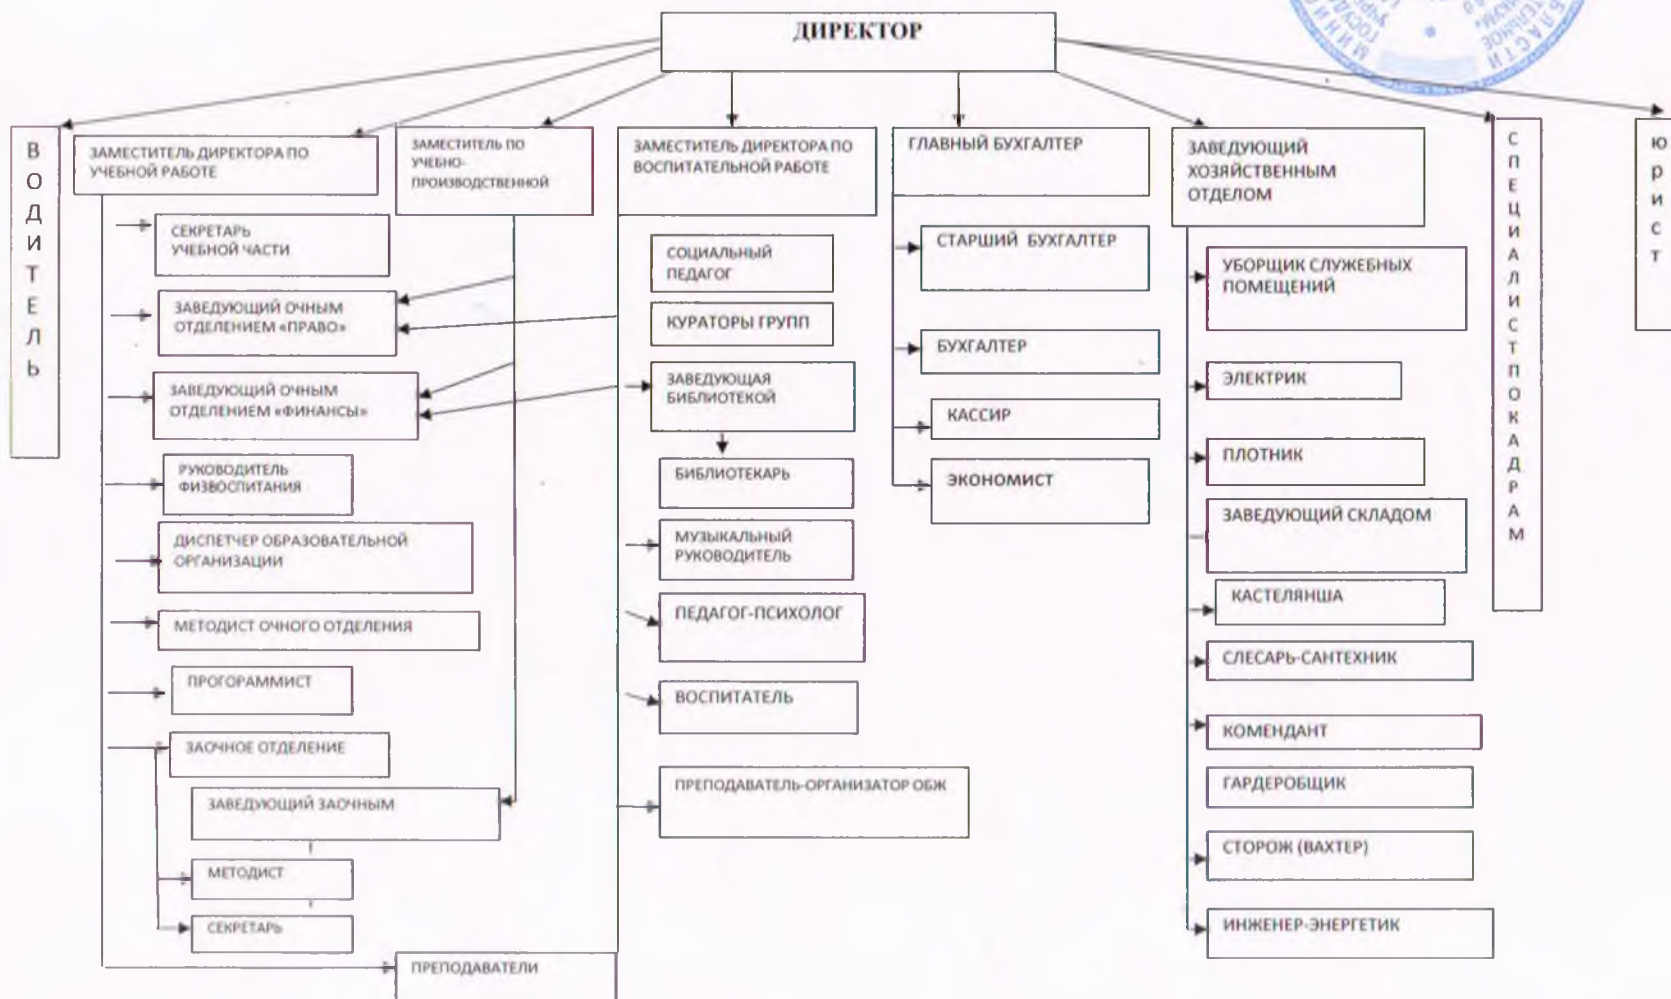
ДИРЕКТОР

ВОДИТЕЛЬ

ЗАМЕСТИТЕЛЬ ДИРЕКТОРА ПО УЧЕБНОЙ РАБОТЕ

СЕКРЕТАРЬ УЧЕБНОЙ ЧАСТИ

ЗАВЕДУЮЩИЙ ОЧНЫМ ОТДЕЛЕНИЕМ «ПРАВО»

ЗАВЕДУЮЩИЙ ОЧНЫМ ОТДЕЛЕНИЕМ «ФИНАНСЫ»

РУКОВОДИТЕЛЬ ФИЗВОСПИТАНИЯ

ДИСПЕТЧЕР ОБРАЗОВАТЕЛЬНОЙ ОРГАНИЗАЦИИ

МЕТОДИСТ ОЧНОГО ОТДЕЛЕНИЯ

ПРОГОРАММИСТ

ЗАОЧНОЕ ОТДЕЛЕНИЕ

ЗАВЕДУЮЩИЙ ЗАОЧНЫМ

МЕТОДИСТ

СЕКРЕТАРЬ

ПРЕПОДАВАТЕЛИ

ЗАМЕСТИТЕЛЬ ПО УЧЕБНО-ПРОИЗВОДСТВЕННОЙ

ЗАМЕСТИТЕЛЬ ДИРЕКТОРА ПО ВОСПИТАТЕЛЬНОЙ РАБОТЕ

СОЦИАЛЬНЫЙ ПЕДАГОГ

КУРАТОРЫ ГРУПП

ЗАВЕДУЮЩАЯ БИБЛИОТЕКОЙ

БИБЛИОТЕКАРЬ

МУЗЫКАЛЬНЫЙ РУКОВОДИТЕЛЬ

ПЕДАГОГ-ПСИХОЛОГ

ВОСПИТАТЕЛЬ

ПРЕПОДАВАТЕЛЬ-ОРГАНИЗАТОР ОБЖ

ГЛАВНЫЙ БУХГАЛТЕР

СТАРШИЙ БУХГАЛТЕР

БУХГАЛТЕР

КАССИР

ЭКОНОМИСТ

ЗАВЕДУЮЩИЙ ХОЗЯЙСТВЕННЫМ ОТДЕЛОМ

УБОРЩИК СЛУЖЕБНЫХ ПОМЕЩЕНИЙ

ЭЛЕКТРИК

ПЛОТНИК

ЗАВЕДУЮЩИЙ СКЛАДОМ

КАСТЕЛЯНША

СЛЕСАРЬ-САНТЕХНИК

КОМЕНДАНТ

ГАРДЕРОБЩИК

СТОРОЖ (ВАХТЕР)

ИНЖЕНЕР-ЭНЕРГЕТИК

СПЕЦИАЛИСТ ПО КАДРАМ

ЮРИСТ